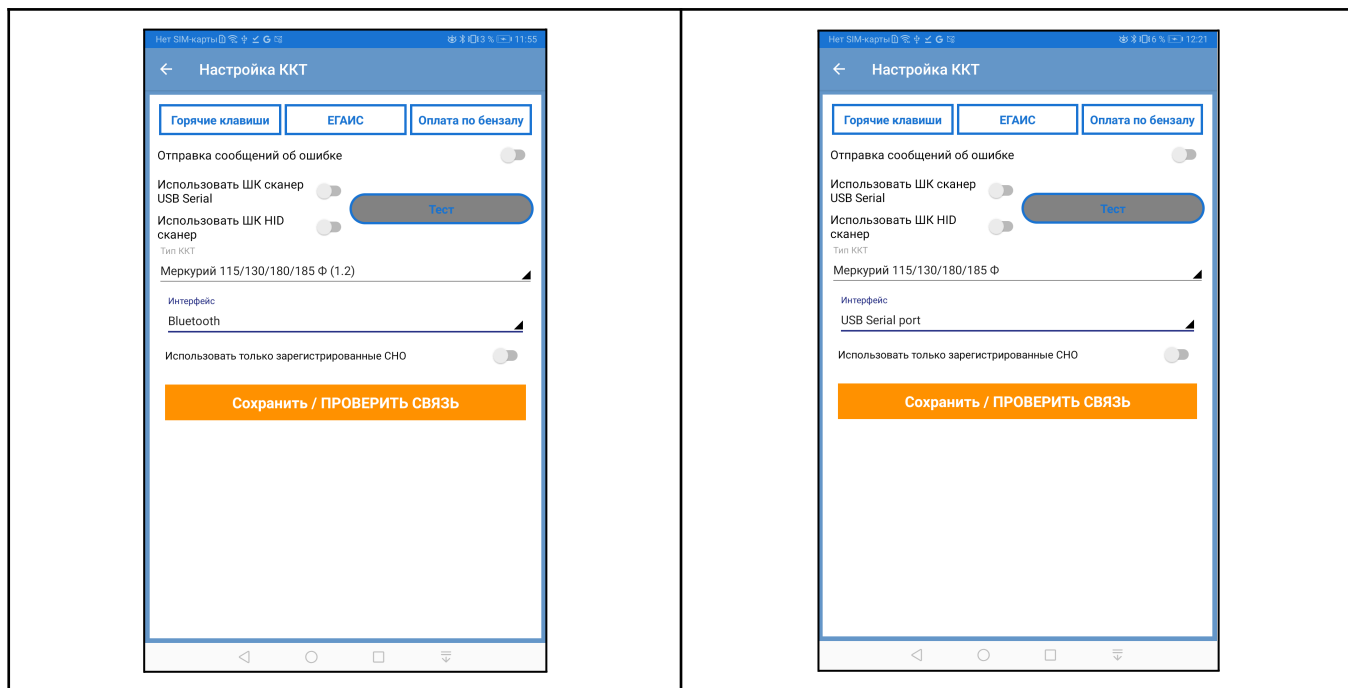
Нет SIM-карты 3 % 11:55

Настройка ККТ

Горячие клавиши | ЕГАИС | Оплата по бензалу

Отправка сообщений об ошибке

Использовать ШК сканер USB Serial

Использовать ШК HID сканер

Тест

Тип ККТ

Меркурий 115/130/180/185 Ф (1.2)

Интерфейс

Bluetooth

Использовать только зарегистрированные СНО

Сохранить / ПРОВЕРИТЬ СВЯЗЬ

Нет SIM-карты 6 % 12:21

Настройка ККТ

Горячие клавиши | ЕГАИС | Оплата по бензалу

Отправка сообщений об ошибке

Использовать ШК сканер USB Serial

Использовать ШК HID сканер

Тест

Тип ККТ

Меркурий 115/130/180/185 Ф

Интерфейс

USB Serial port

Использовать только зарегистрированные СНО

Сохранить / ПРОВЕРИТЬ СВЯЗЬ